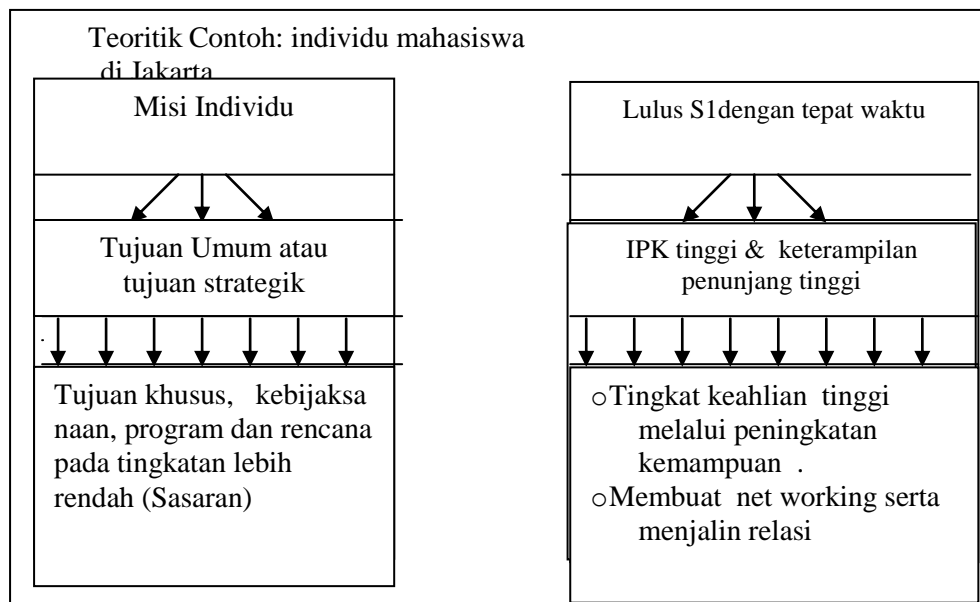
Teoritik Contoh: individu mahasiswa di Jakarta

Misi Individu

Tujuan Umum atau tujuan strategik

Tujuan khusus, kebijaksa naan, program dan rencana pada tingkatan lebih rendah (Sasaran)

Lulus S1dengan tepat waktu

IPK tinggi & keterampilan penunjang tinggi

o Tingkat keahlian tinggi melalui peningkatan kemampuan .
o Membuat net working serta menjalin relasi